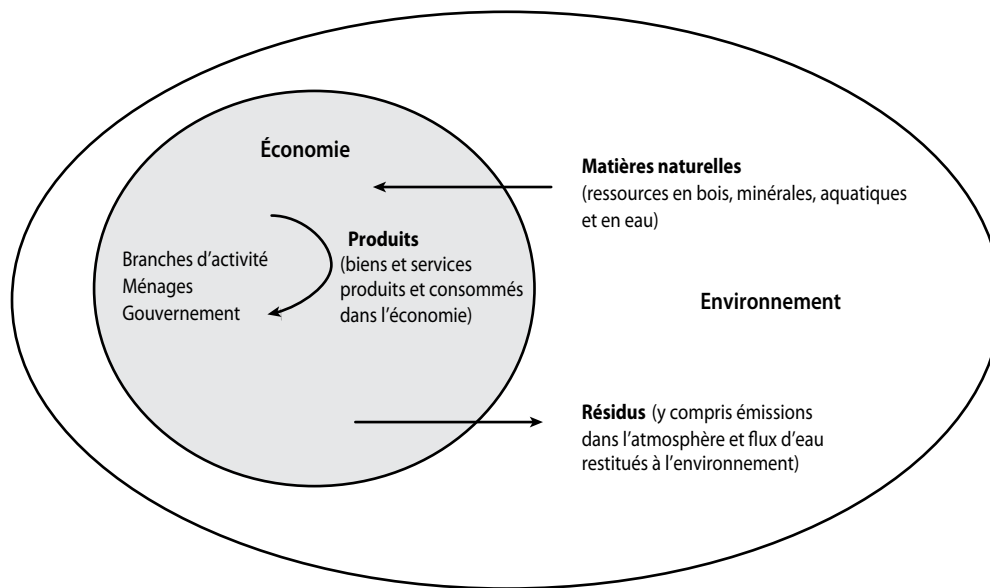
Économie

Matières naturelles (ressources en bois, minérales, aquatiques et en eau)

Branches d'activité
Ménages
Gouvernement

Produits (biens et services produits et consommés dans l'économie)

Environnement

Résidus (y compris émissions dans l'atmosphère et flux d'eau restitués à l'environnement)